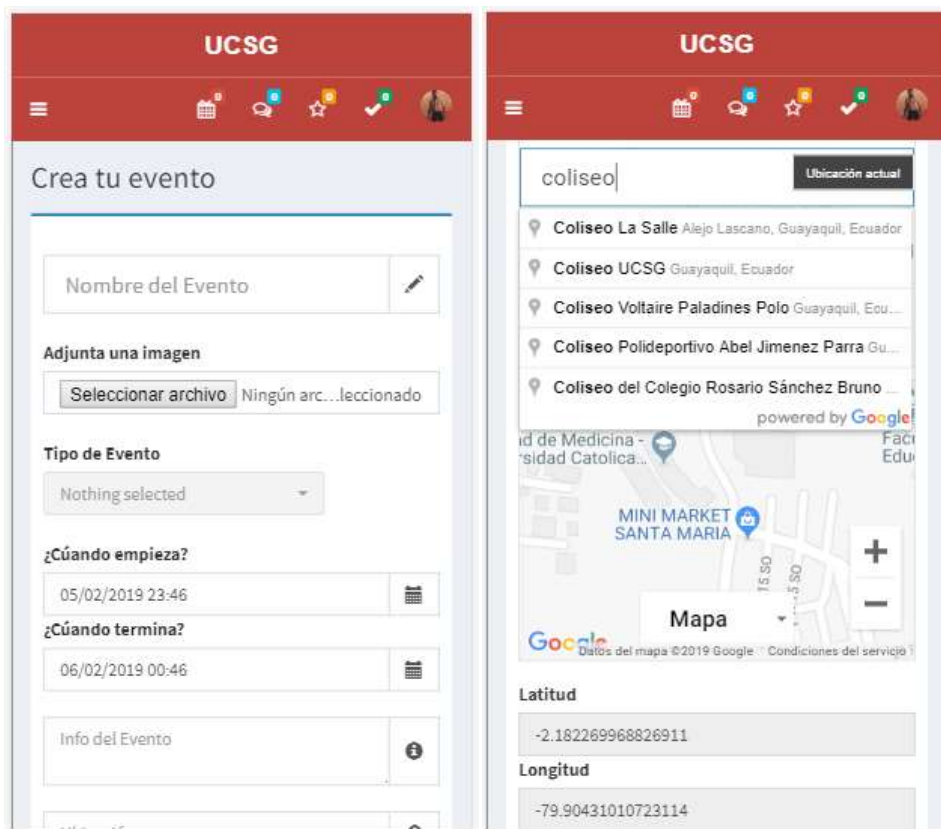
UCSG

Crea tu evento

Nombre del Evento

Adjunta una imagen

Seleccionar archivo Ningún arc…leccionado

Tipo de Evento

Nothing selected

¿Cúando empieza?

05/02/2019 23:46

¿Cúando termina?

06/02/2019 00:46

Info del Evento

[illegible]

UCSG

coliseo

Ubicación actual

Coliseo La Salle Alejo Lascano, Guayaquil, Ecuador

Coliseo UCSG Guayaquil, Ecuador

Coliseo Voltaire Paladines Polo Guayaquil, Ecu...

Coliseo Polideportivo Abel Jimenez Parra Gu...

Coliseo del Colegio Rosario Sánchez Bruno ...

powered by Google

d de Medicina - rsidad Catolica...

Fac Edu

MINI MARKET SANTA MARIA

Mapa

Google Datos del mapa ©2019 Google Condiciones del servicio

Latitud

-2.182269968826911

Longitud

-79.90431010723114